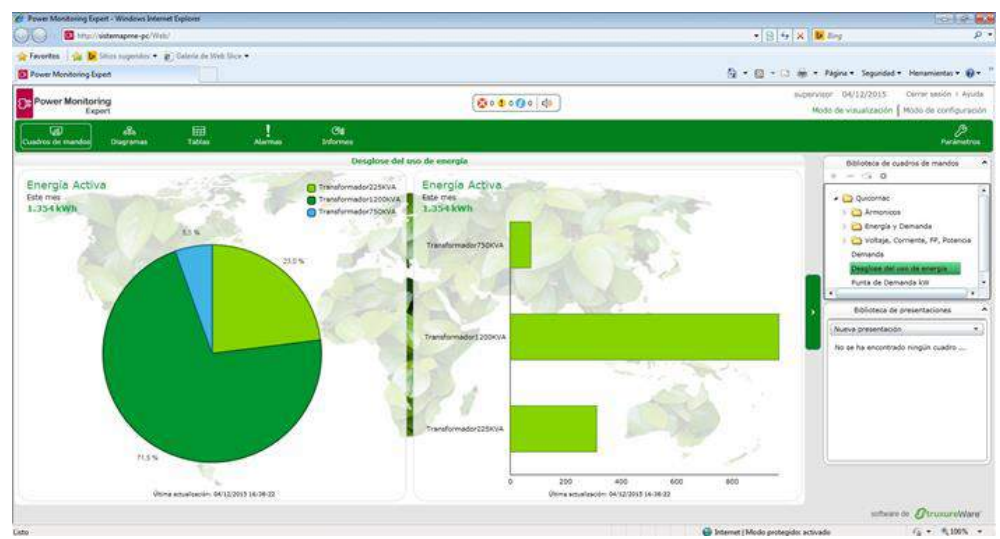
Power Monitoring Expert - Windows Internet Explorer

http://sistemapme-pc/Web/

Bing

Favoritos | Sitios sugeridos ▾ | Galería de Web Slice ▾

Power Monitoring Expert

Página ▾ Seguridad ▾ Herramientas ▾

Power Monitoring Expert

0 0 0 0

supervisor 04/12/2015 Cerrar sesión | Ayuda

Modo de visualización | Modo de configuración

Cuadros de mandos | Diagramas | Tablas | Alarmas | Informes | Parámetros

Desglose del uso de energía

Energía Activa
Este mes
1.354 kWh

Transformador225KVA
Transformador1200KVA
Transformador750KVA

5.5 %

23.0 %

71.5 %

Última actualización: 04/12/2015 16:38:22

Energía Activa
Este mes
1.354 kWh

Transformador750KVA

Transformador1200KVA

Transformador225KVA

0 200 400 600 800

Última actualización: 04/12/2015 16:38:22

Biblioteca de cuadros de mandos

Quicornac
Armonicos
Energía y Demanda
Voltaje, Corriente, FP, Potencia
Demanda
Desglose del uso de energía
Punta de Demanda kW

Biblioteca de presentaciones

Nueva presentación

No se ha encontrado ningún cuadro ...

software de StruxureWare

Listo

Internet | Modo protegido: activado

100%